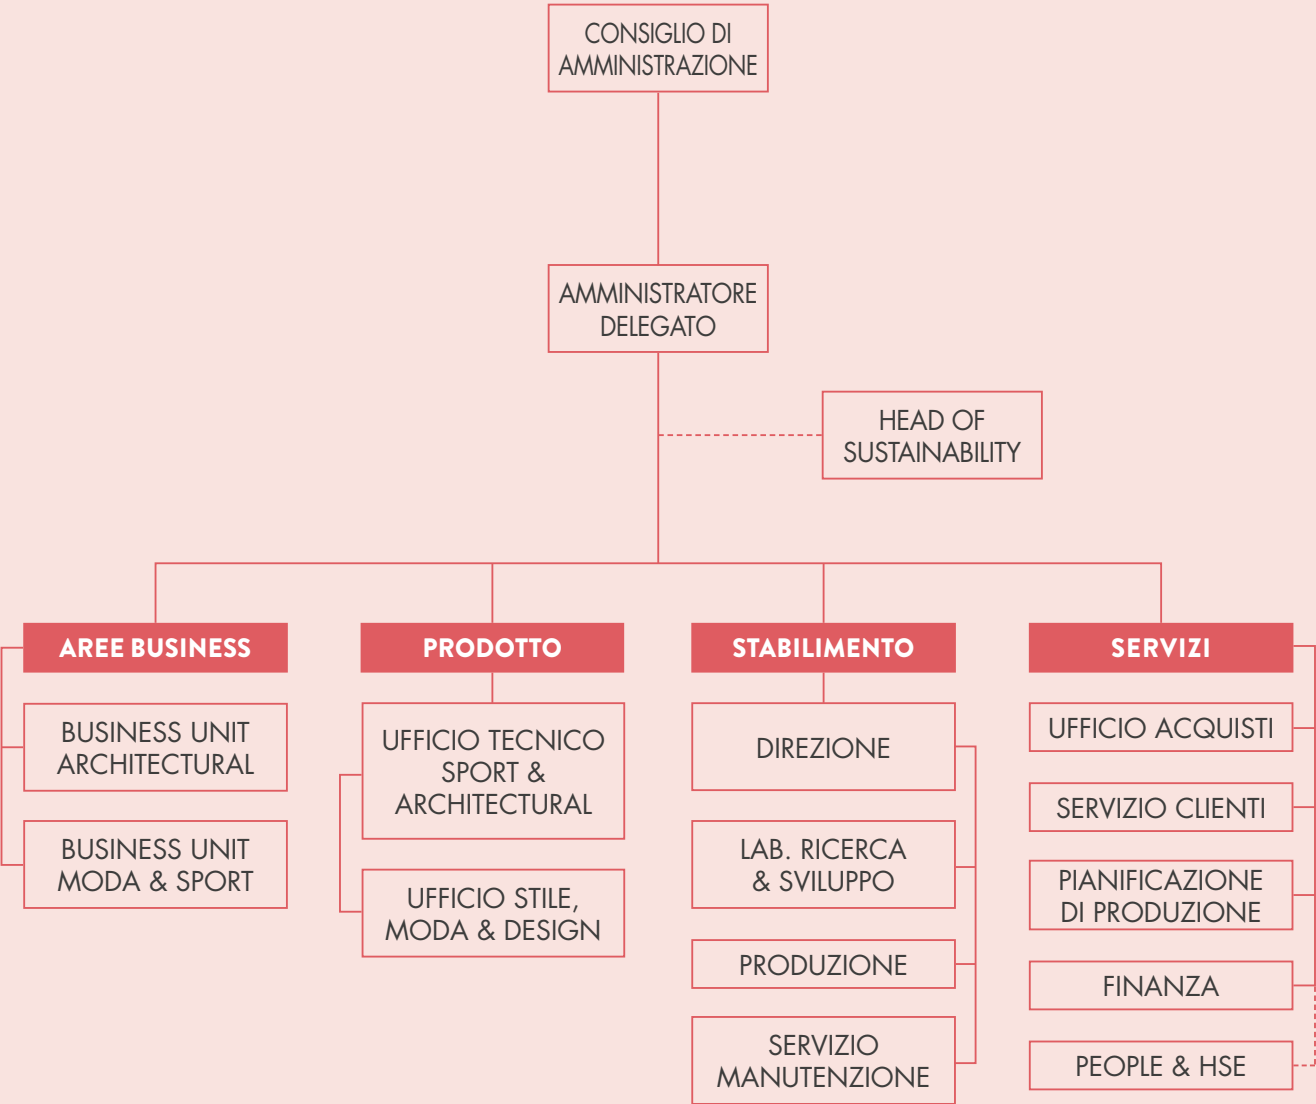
CONSIGLIO DI AMMINISTRAZIONE

AMMINISTRATORE DELEGATO

HEAD OF SUSTAINABILITY

AREE BUSINESS

BUSINESS UNIT ARCHITECTURAL

BUSINESS UNIT MODA & SPORT

PRODOTTO

UFFICIO TECNICO SPORT & ARCHITECTURAL

UFFICIO STILE, MODA & DESIGN

STABILIMENTO

DIREZIONE

LAB. RICERCA & SVILUPPO

PRODUZIONE

SERVIZIO MANUTENZIONE

SERVIZI

UFFICIO ACQUISTI

SERVIZIO CLIENTI

PIANIFICAZIONE DI PRODUZIONE

FINANZA

PEOPLE & HSE